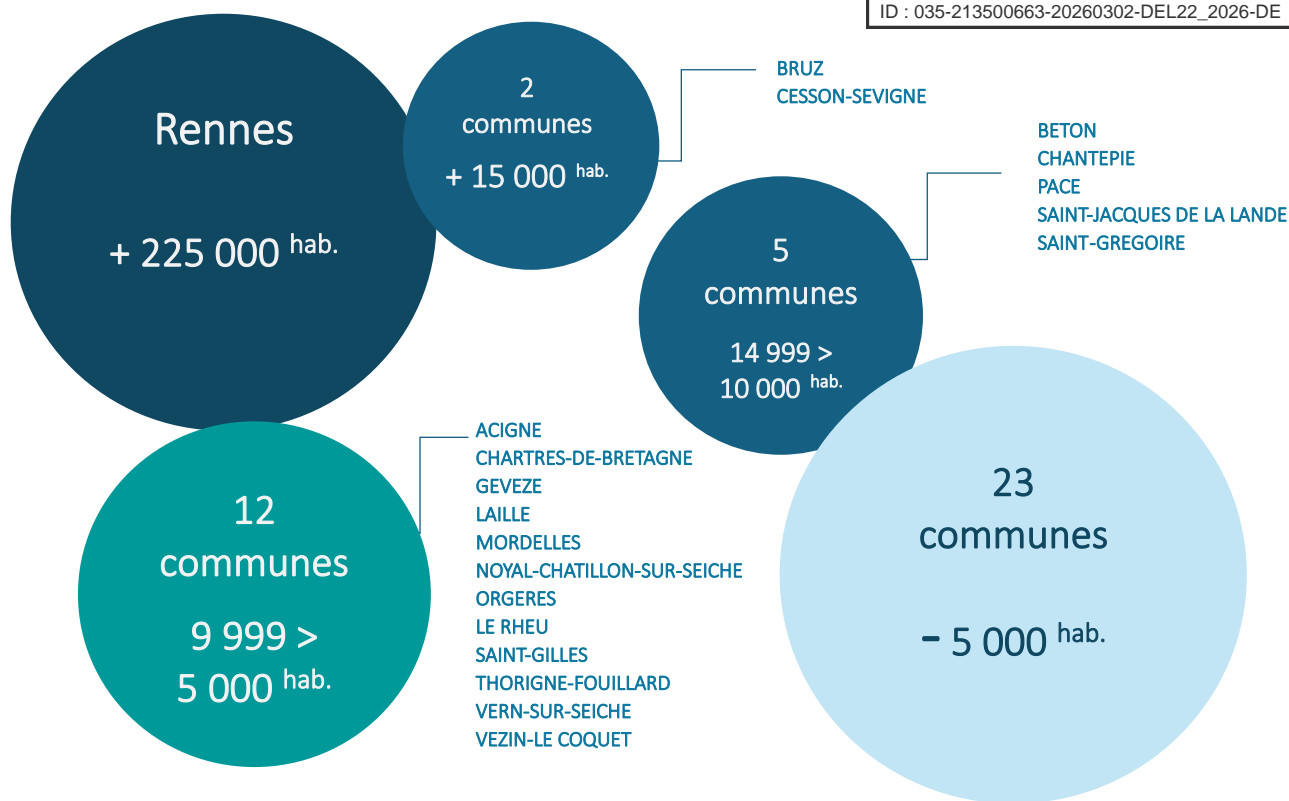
ID : 035-213500663-20260302-DEL22_2026-DE

Rennes

+ 225 000 $^{hab.}$

2 communes

+ 15 000 $^{hab.}$

BRUZ
CESSON-SEVIGNE

BETON
CHANTEPIE
PACE
SAINT-JACQUES DE LA LANDE
SAINT-GREGOIRE

5 communes

14 999 > 10 000 $^{hab.}$

12 communes

9 999 > 5 000 $^{hab.}$

ACIGNE
CHARTRES-DE-BRETAGNE
GEVEZE
LAILLE
MORDELLES
NOYAL-CHATILLON-SUR-SEICHE
ORGERES
LE RHEU
SAINT-GILLES
THORIGNE-FOUILLARD
VERN-SUR-SEICHE
VEZIN-LE COQUET

23 communes

- 5 000 $^{hab.}$